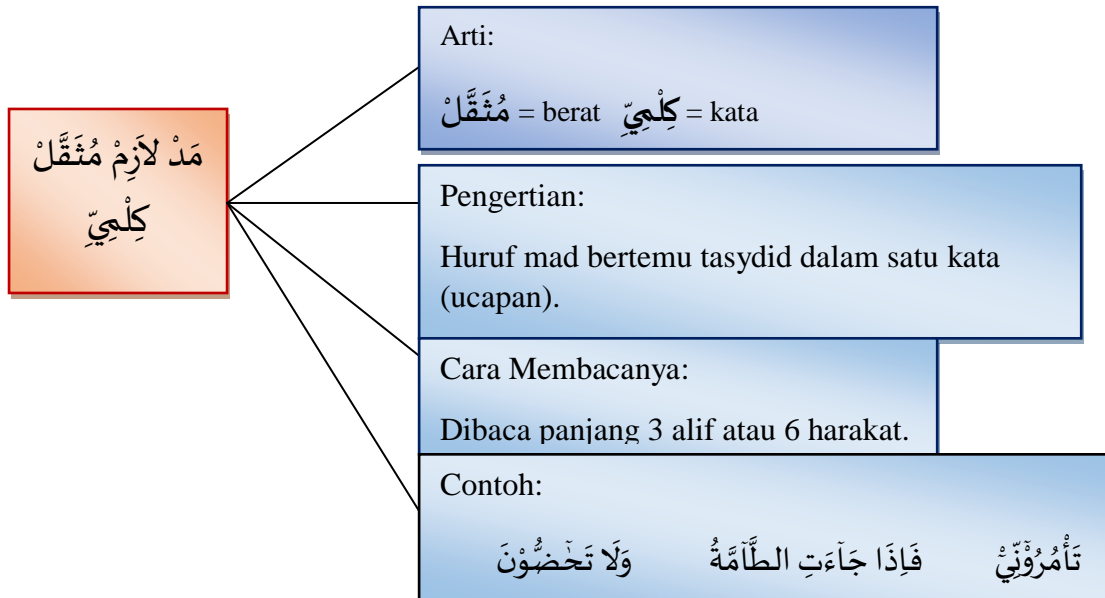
مَدْ لاَزِمْ مُثَقَّلْ كِلْمِيّ

Arti:

مُثَقَّلْ = berat كِلْمِيّ = kata

Pengertian:

Huruf mad bertemu tasydid dalam satu kata (ucapan).

Cara Membacanya:

Dibaca panjang 3 alif atau 6 harakat.

Contoh:

تَأْمُرُوْنِّيْ فَاِذَا جَآءَتِ الطَّآمَّةُ وَلَا تَحٰٓضُّوْنَ